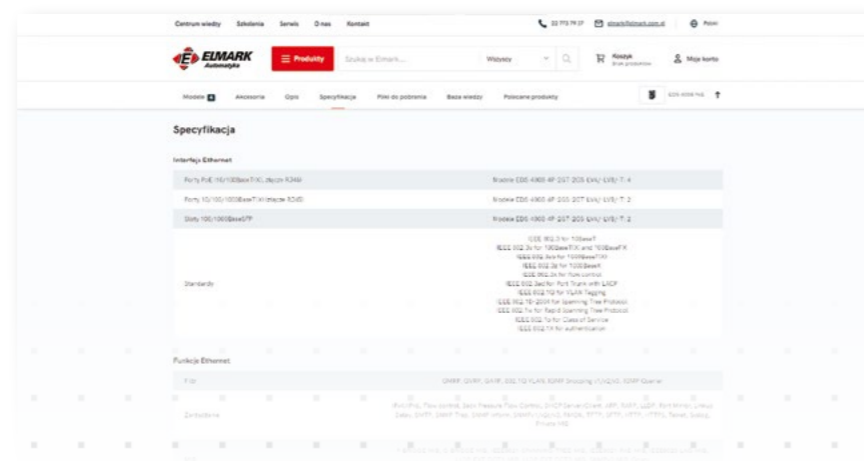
Centrum wiedzy Szkolenia Serwis O nas Kontakt

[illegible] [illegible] Polski

ELMARK Automatyka

Produkty Szukaj w Elmark... Wszystko Koszyk Moje konto

Modele Akcesoria Opis Specyfikacja Pliki do pobrania Baza wiedzy Polecane produkty

Specyfikacja

Interfejs Ethernet

| | |
|---|---|
| Porty PoE 10/100BaseT(X), złącze RJ45 | Wszystkie EDS-4008-4P-2GT-2GS-EXA/-LV/-T: 4 |
| Porty 10/100/1000BaseT(X) złącze RJ45 | Wszystkie EDS-4008-4P-2GS-2GT-EXA/-LV/-T: 2 |
| Sloty 100/1000BaseSFP | Wszystkie EDS-4008-4P-2GT-2GS-EXA/-LV/-T: 2 |
| Standardy | IEEE 802.3 for 10BaseT<br>IEEE 802.3u for 100BaseT(X) and 100BaseFX<br>IEEE 802.3ab for 1000BaseT(X)<br>IEEE 802.3z for 1000BaseX<br>IEEE 802.3x for flow control<br>IEEE 802.3ad for Port Trunk with LACP<br>IEEE 802.1Q for VLAN Tagging<br>IEEE 802.1D-2004 for Spanning Tree Protocol<br>IEEE 802.1w for Rapid Spanning Tree Protocol<br>IEEE 802.1p for Class of Service<br>IEEE 802.1X for authentication |

Funkcje Ethernet

| | |
|---|---|
| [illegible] | GMRP, GVRP, GARP, 802.1Q VLAN, IGMP Snooping V1/V2/V3, IGMP Querier |
| Zarządzanie | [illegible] |